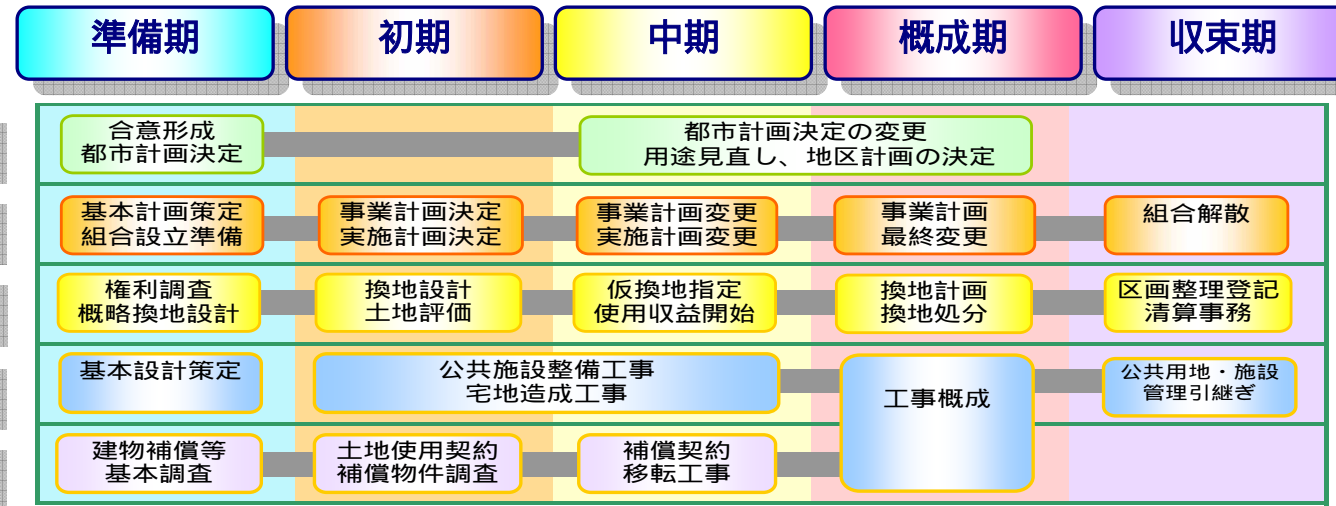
準備期 初期 中期 概成期 収束期

合意形成
都市計画決定

都市計画決定の変更
用途見直し、地区計画の決定

基本計画策定
組合設立準備

事業計画決定
実施計画決定

事業計画変更
実施計画変更

事業計画
最終変更

組合解散

権利調査
概略換地設計

換地設計
土地評価

仮換地指定
使用収益開始

換地計画
換地処分

区画整理登記
清算事務

基本設計策定

公共施設整備工事
宅地造成工事

工事概成

公共用地・施設
管理引継ぎ

建物補償等
基本調査

土地使用契約
補償物件調査

補償契約
移転工事